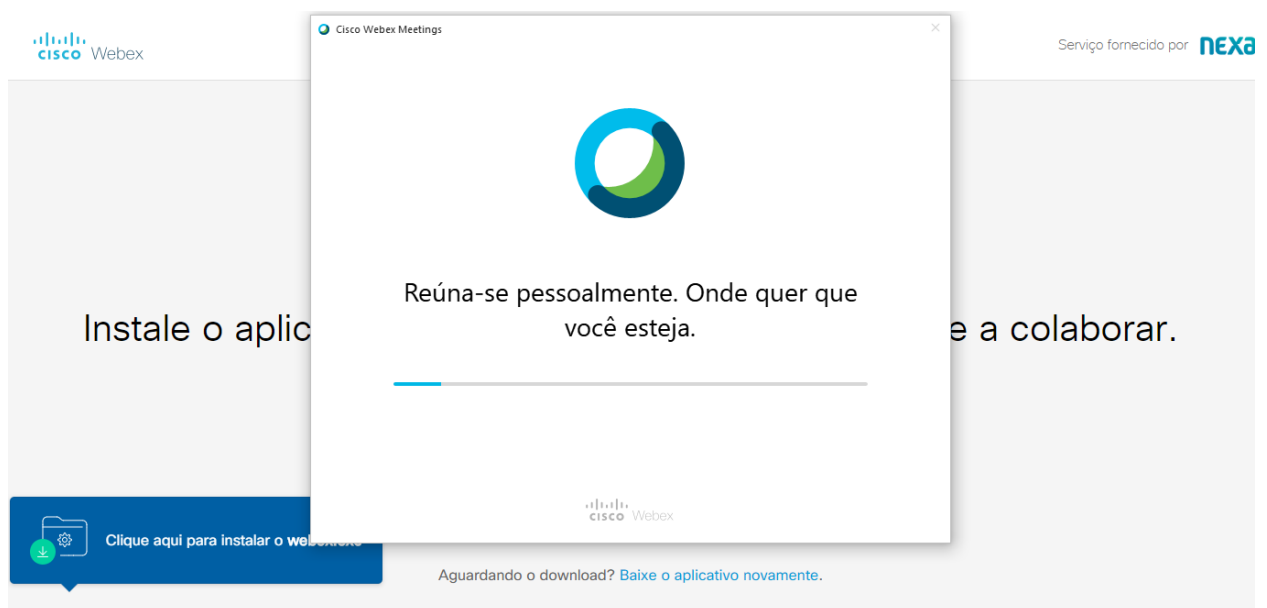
cisco Webex

Cisco Webex Meetings

Serviço fornecido por nexa

Reúna-se pessoalmente. Onde quer que você esteja.

Instale o aplic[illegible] e a colaborar.

cisco Webex

Clique aqui para instalar o we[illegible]

Aguardando o download? Baixe o aplicativo novamente.